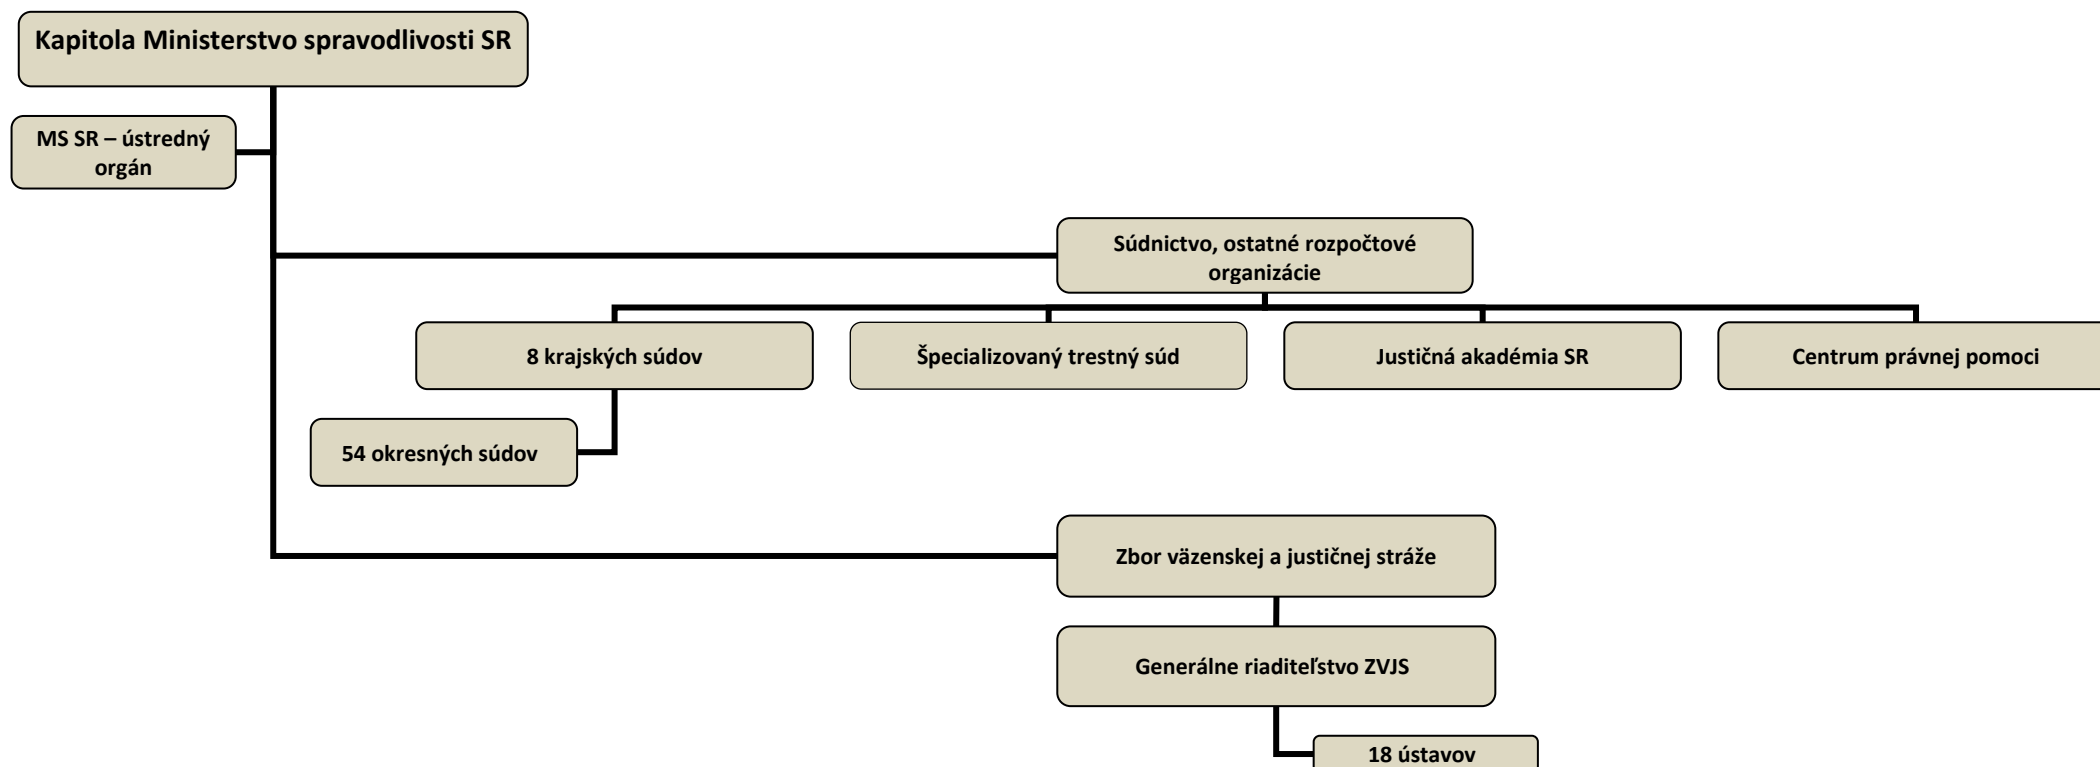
Kapitola Ministerstvo spravodlivosti SR

MS SR – ústredný orgán

Súdnictvo, ostatné rozpočtové organizácie

8 krajských súdov

Špecializovaný trestný súd

Justičná akadémia SR

Centrum právnej pomoci

54 okresných súdov

Zbor väzenskej a justičnej stráže

Generálne riaditeľstvo ZVJS

18 ústavov